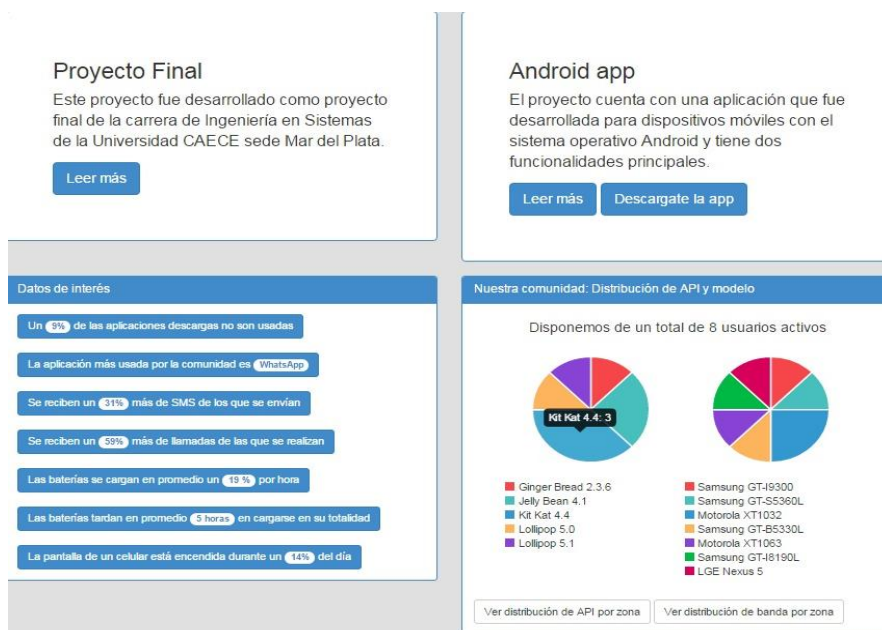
Proyecto Final

Este proyecto fue desarrollado como proyecto final de la carrera de Ingeniería en Sistemas de la Universidad CAECE sede Mar del Plata.

Leer más

Android app

El proyecto cuenta con una aplicación que fue desarrollada para dispositivos móviles con el sistema operativo Android y tiene dos funcionalidades principales.

Leer más Descargate la app

Datos de interés

Un 9% de las aplicaciones descargas no son usadas

La aplicación más usada por la comunidad es WhatsApp

Se reciben un 31% más de SMS de los que se envían

Se reciben un 59% más de llamadas de las que se realizan

Las baterías se cargan en promedio un 19 % por hora

Las baterías tardan en promedio 5 horas en cargarse en su totalidad

La pantalla de un celular está encendida durante un 14% del día

Nuestra comunidad: Distribución de API y modelo

Disponemos de un total de 8 usuarios activos

Kit Kat 4.4: 3

Ginger Bread 2.3.6
Jelly Bean 4.1
Kit Kat 4.4
Lollipop 5.0
Lollipop 5.1

Samsung GT-I9300
Samsung GT-S5360L
Motorola XT1032
Samsung GT-B5330L
Motorola XT1063
Samsung GT-I8190L
LGE Nexus 5

Ver distribución de API por zona Ver distribución de banda por zona